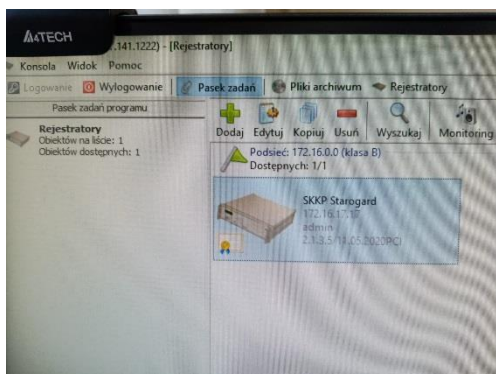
A4TECH
.141.1222) - [Rejestratory]
Konsola Widok Pomoc
Logowanie Wylogowanie Pasek zadań Pliki archiwum Rejestratory
Pasek zadań programu
Rejestratory
Obiektów na liście: 1
Obiektów dostępnych: 1
Dodaj Edytuj Kopiuj Usuń Wyszukaj Monitoring
Podsieć: 172.16.0.0 (klasa B)
Dostępnych: 1/1
SKKP Starogard
172.16.1.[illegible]
admin
2.3.3.5 (14.05.2020PC)